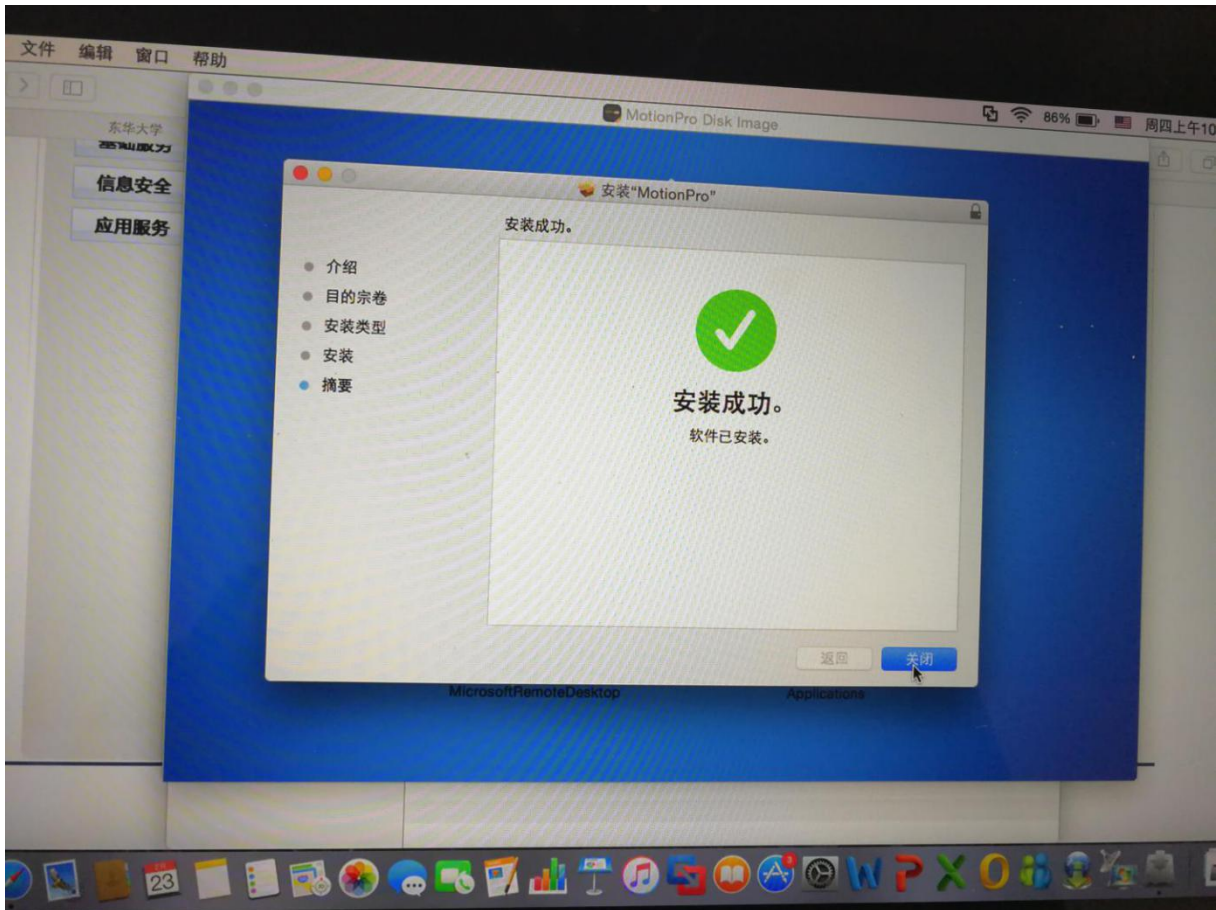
文件 编辑 窗口 帮助

MotionPro Disk Image

86% 周四上午10

东华大学
基础服务
信息安全
应用服务

安装"MotionPro"

安装成功。

介绍
目的宗卷
安装类型
安装
摘要

安装成功。
软件已安装。

返回 关闭

MicrosoftRemoteDesktop Applications

23